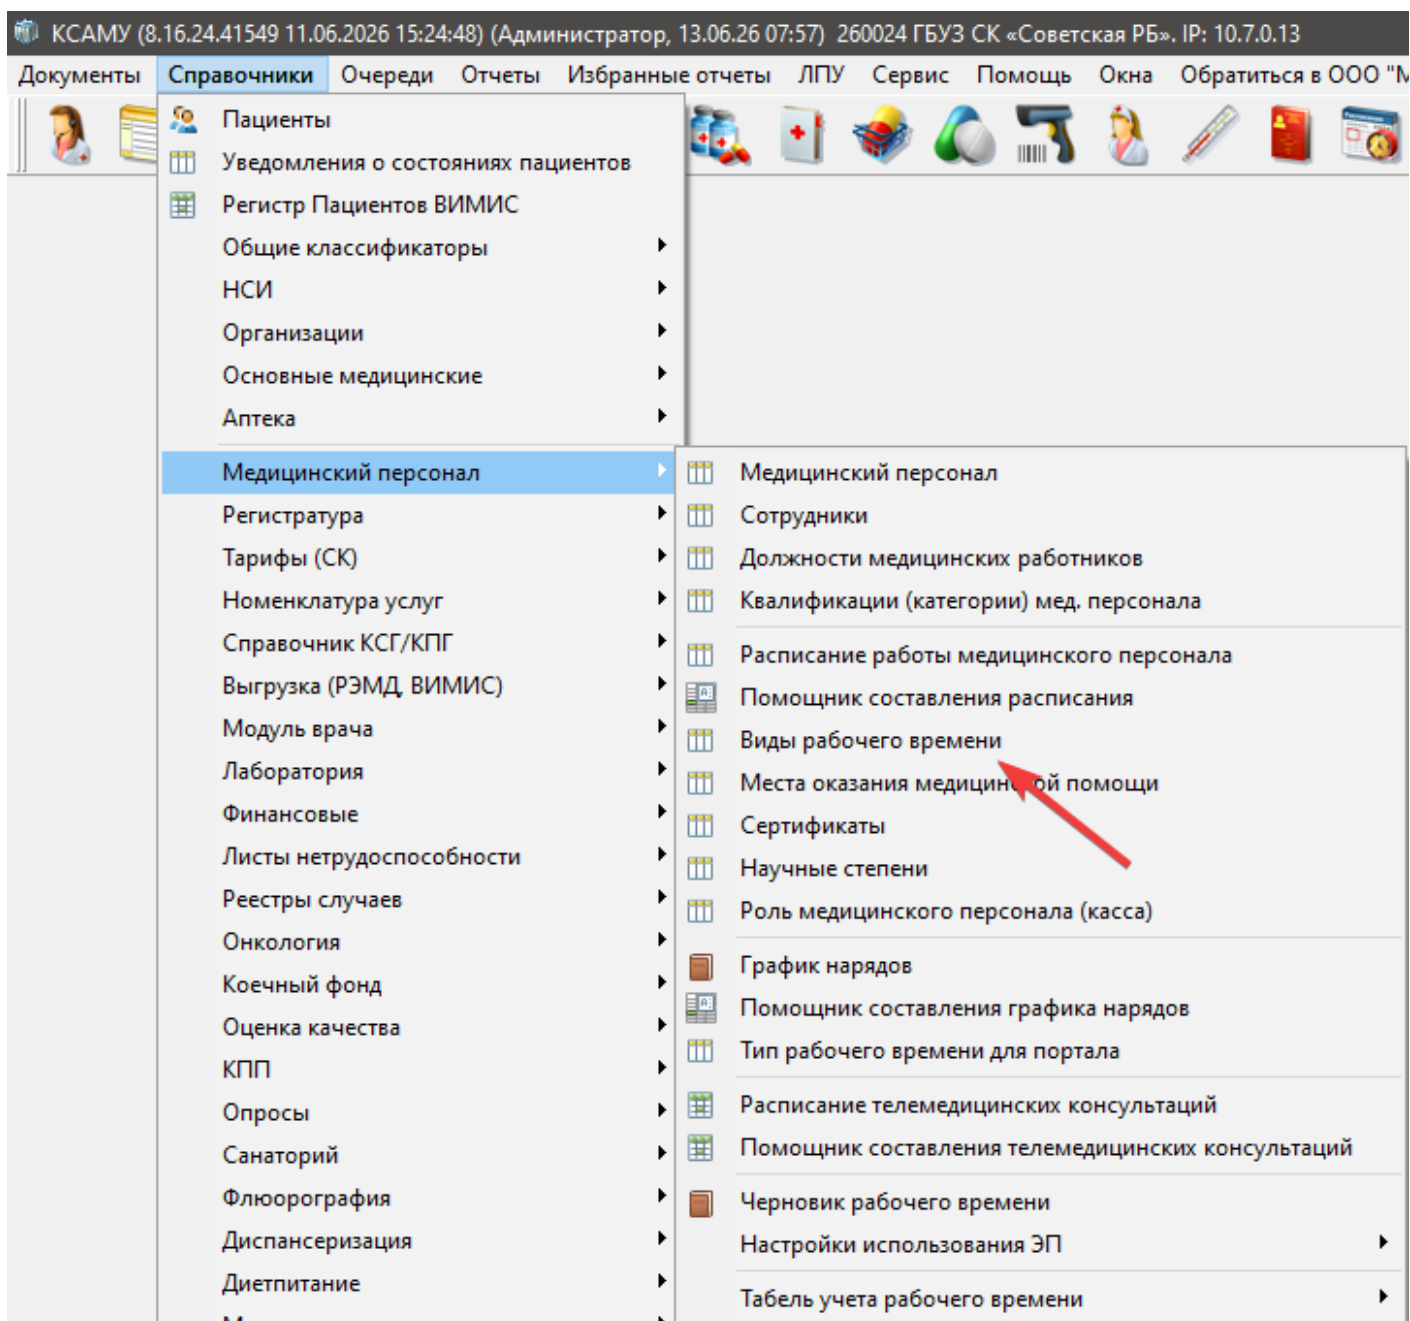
КСАМУ (8.16.24.41549 11.06.2026 15:24:48) (Администратор, 13.06.26 07:57) 260024 ГБУЗ СК «Советская РБ». IP: 10.7.0.13

Документы Справочники Очереди Отчеты Избранные отчеты ЛПУ Сервис Помощь Окна Обратиться в ООО "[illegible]

Пациенты
Уведомления о состояниях пациентов
Регистр Пациентов ВИМИС
Общие классификаторы
НСИ
Организации
Основные медицинские
Аптека
Медицинский персонал
Регистратура
Тарифы (СК)
Номенклатура услуг
Справочник КСГ/КПГ
Выгрузка (РЭМД, ВИМИС)
Модуль врача
Лаборатория
Финансовые
Листы нетрудоспособности
Реестры случаев
Онкология
Коечный фонд
Оценка качества
КПП
Опросы
Санаторий
Флюорография
Диспансеризация
Диетпитание

Медицинский персонал
Сотрудники
Должности медицинских работников
Квалификации (категории) мед. персонала
Расписание работы медицинского персонала
Помощник составления расписания
Виды рабочего времени
Места оказания медицин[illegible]ой помощи
Сертификаты
Научные степени
Роль медицинского персонала (касса)
График нарядов
Помощник составления графика нарядов
Тип рабочего времени для портала
Расписание телемедицинских консультаций
Помощник составления телемедицинских консультаций
Черновик рабочего времени
Настройки использования ЭП
Табель учета рабочего времени